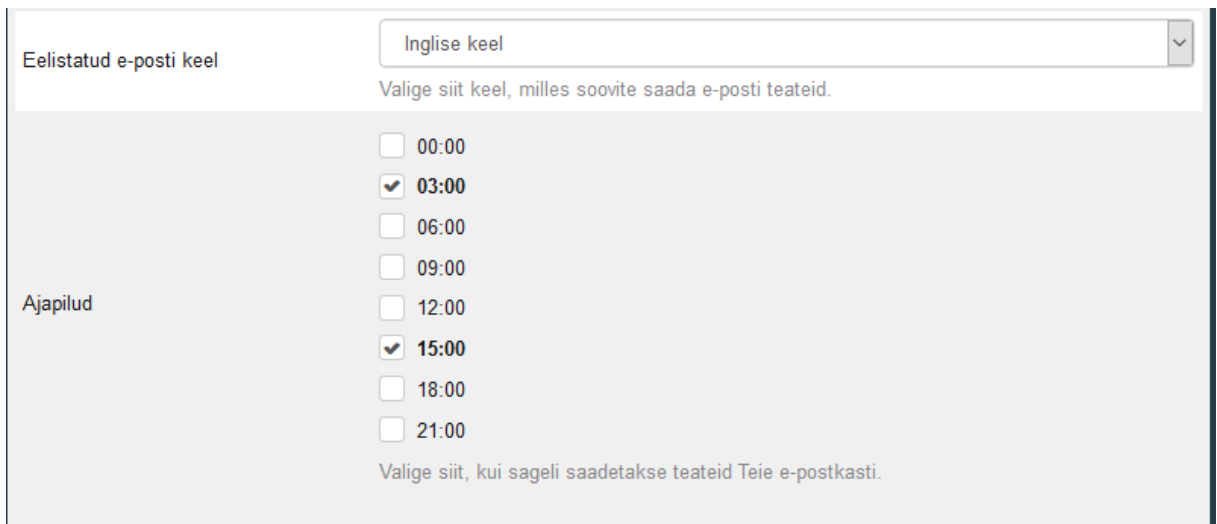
Eelistatud e-posti keel

Inglise keel

Valige siit keel, milles soovite saada e-posti teateid.

Ajapilud

00:00
03:00
06:00
09:00
12:00
15:00
18:00
21:00

Valige siit, kui sageli saadetakse teateid Teie e-postkasti.